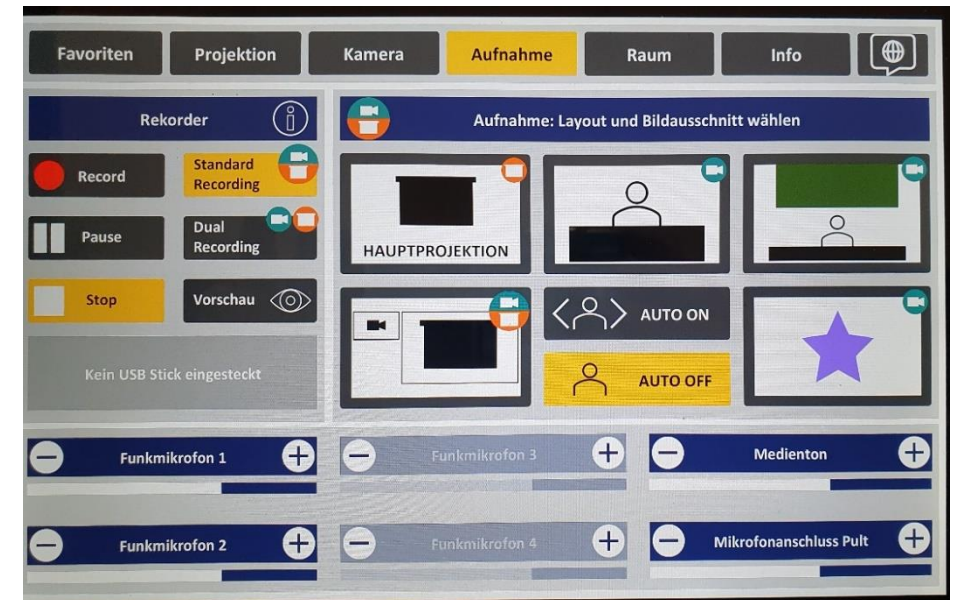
Favoriten | Projektion | Kamera | Aufnahme | Raum | Info

Rekorder

Record

Standard Recording

Pause

Dual Recording

Stop

Vorschau

Kein USB Stick eingesteckt

Aufnahme: Layout und Bildausschnitt wählen

HAUPTPROJEKTION

AUTO ON

AUTO OFF

Funkmikrofon 1

Funkmikrofon 3

Medienton

Funkmikrofon 2

Funkmikrofon 4

Mikrofonanschluss Pult